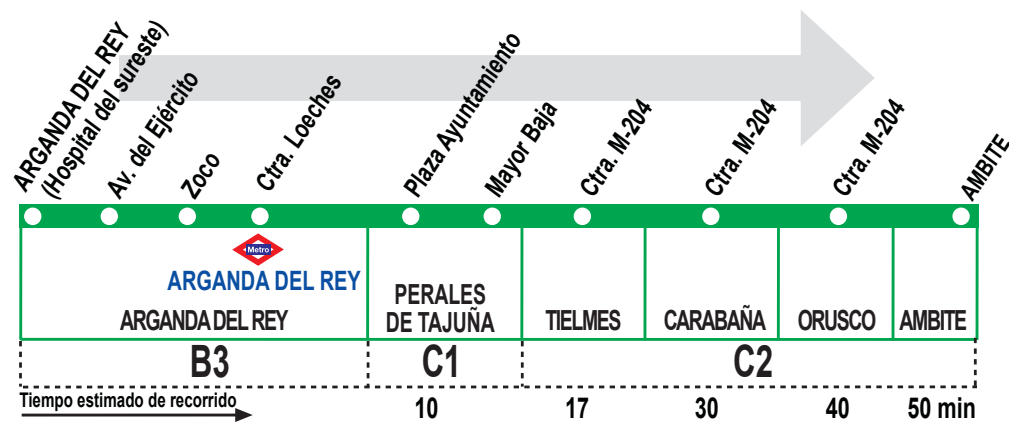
ARGANDA DEL REY (Hospital del sureste)
Av. del Ejército
Zoco
Ctra. Loeches
Plaza Ayuntamiento
Mayor Baja
Ctra. M-204
Ctra. M-204
Ctra. M-204
AMBITE

Metro
ARGANDA DEL REY

ARGANDA DEL REY

PERALES DE TAJUÑA

TIELMES

CARABAÑA

ORUSCO

AMBITE

B3

C1

C2

Tiempo estimado de recorrido

10

17

30

40

50 min